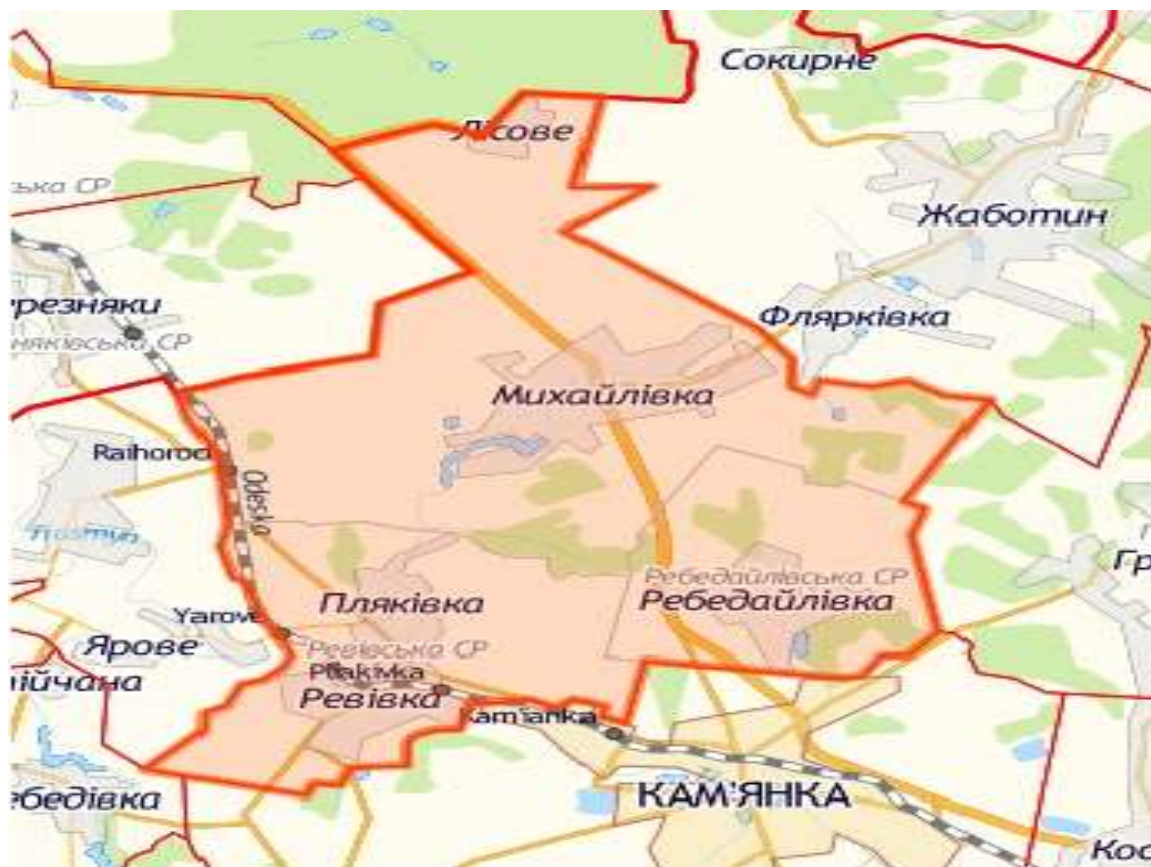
Сокирне
Лісове
ська СР
Жаботин
резняки
нняківська СР
Флярківка
Михайлівка
Raihorod
Odesa
Тясмин
Гр
Ребедайлівська СР
Пляківка
Ребедайлівка
Yarove
Ярове
Ревівська СР
Pliakivka
айчана
Ревівка
Kam'ianka
ебедівка
КАМ'ЯНКА
Ко